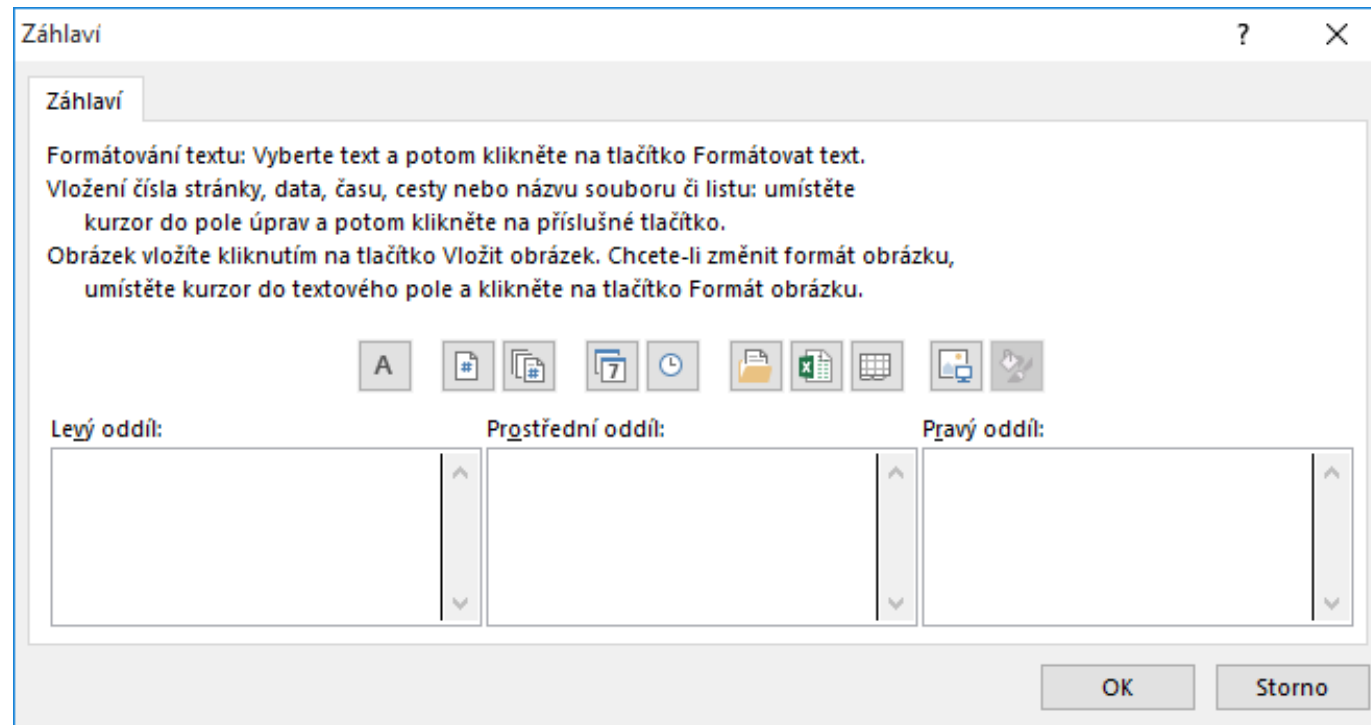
Záhlaví

?

Záhlaví

Formátování textu: Vyberte text a potom klikněte na tlačítko Formátovat text.
Vložení čísla stránky, data, času, cesty nebo názvu souboru či listu: umístěte kurzor do pole úprav a potom klikněte na příslušné tlačítko.
Obrázek vložíte kliknutím na tlačítko Vložit obrázek. Chcete-li změnit formát obrázku, umístěte kurzor do textového pole a klikněte na tlačítko Formát obrázku.

A

Levý oddíl:

Prostřední oddíl:

Pravý oddíl:

OK

Storno